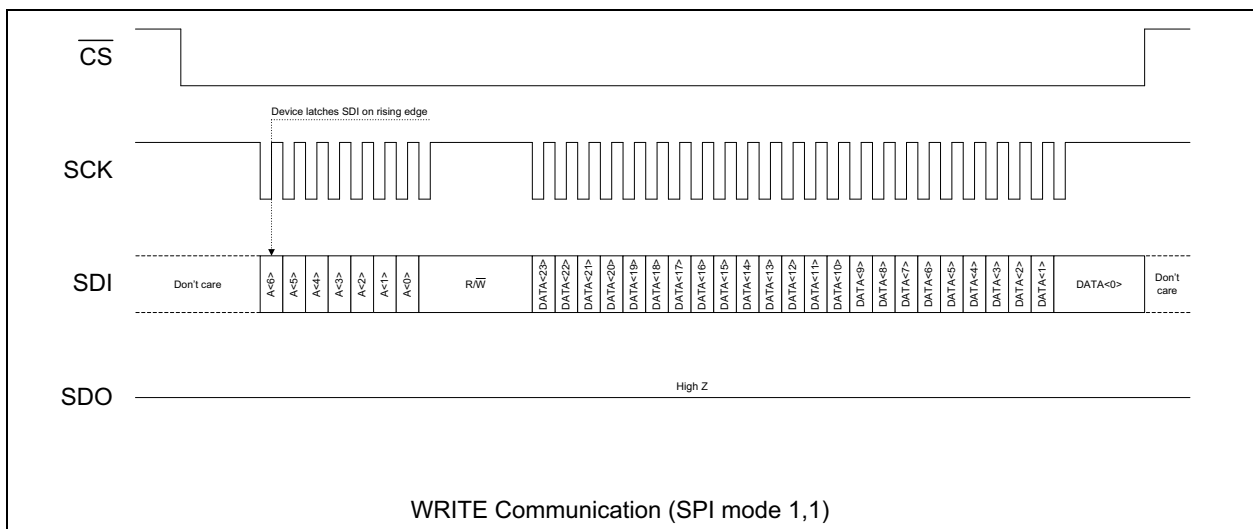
$\overline{CS}$

Device latches SDI on rising edge

SCK

SDI

Don't care

A<6>

A<5>

A<4>

A<3>

A<2>

A<1>

A<0>

$R/\overline{W}$

DATA<23>

DATA<22>

DATA<21>

DATA<20>

DATA<19>

DATA<18>

DATA<17>

DATA<16>

DATA<15>

DATA<14>

DATA<13>

DATA<12>

DATA<11>

DATA<10>

DATA<9>

DATA<8>

DATA<7>

DATA<6>

DATA<5>

DATA<4>

DATA<3>

DATA<2>

DATA<1>

DATA<0>

Don't care

SDO

High Z

WRITE Communication (SPI mode 1,1)